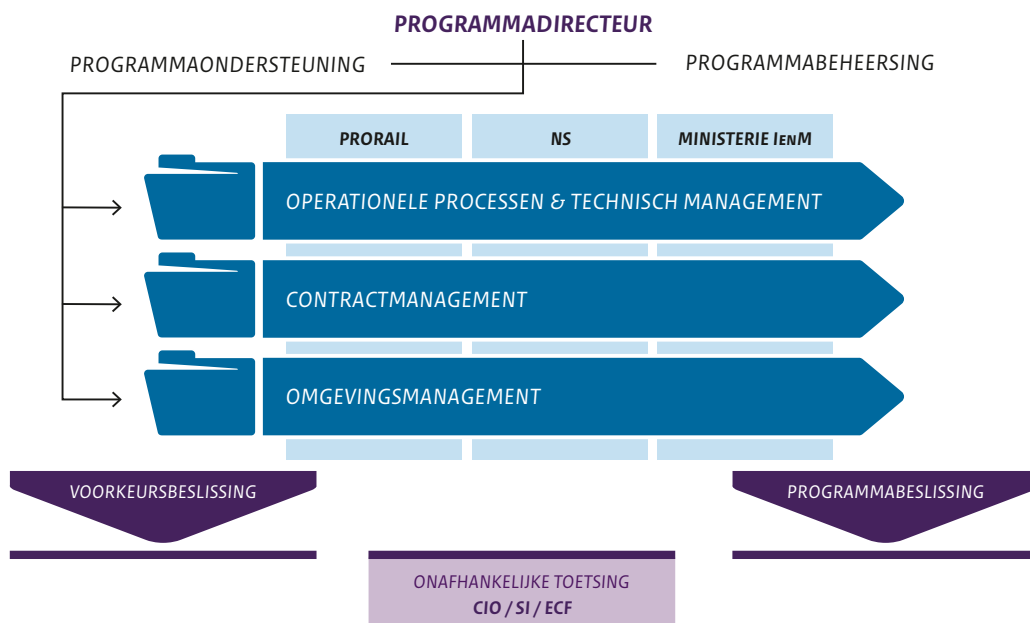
PROGRAMMADIRECTEUR

PROGRAMMAONDERSTEUNING

PROGRAMMABEHEERSING

PRORAIL

NS

MINISTERIE IenM

OPERATIONELE PROCESSEN & TECHNISCH MANAGEMENT

CONTRACTMANAGEMENT

OMGEVINGSMANAGEMENT

VOORKEURSBESLISSING

PROGRAMMABESLISSING

ONAFHANKELIJKE TOETSING
CIO / SI / ECF